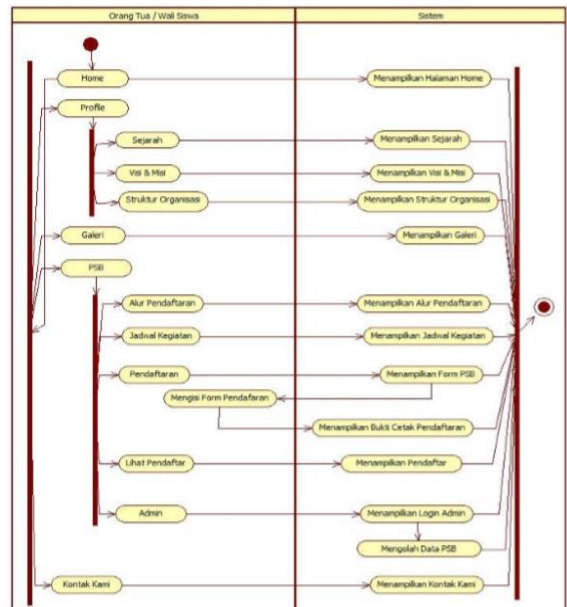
Orang Tua / Wali Siswa

Sistem

Home

Menampilkan Halaman Home

Profile

Sejarah

Menampilkan Sejarah

Visi & Misi

Menampilkan Visi & Misi

Struktur Organisasi

Menampilkan Struktur Organisasi

Galeri

Menampilkan Galeri

PSB

Alur Pendaftaran

Menampilkan Alur Pendaftaran

Jadwal Kegiatan

Menampilkan Jadwal Kegiatan

Pendaftaran

Menampilkan Form PSB

Mengisi Form Pendafaran

Menampilkan Bukti Cetak Pendaftaran

Lihat Pendaftar

Menampilkan Pendaftar

Admin

Menampilkan Login Admin

Mengolah Data PSB

Kontak Kami

Menampilkan Kontak Kami